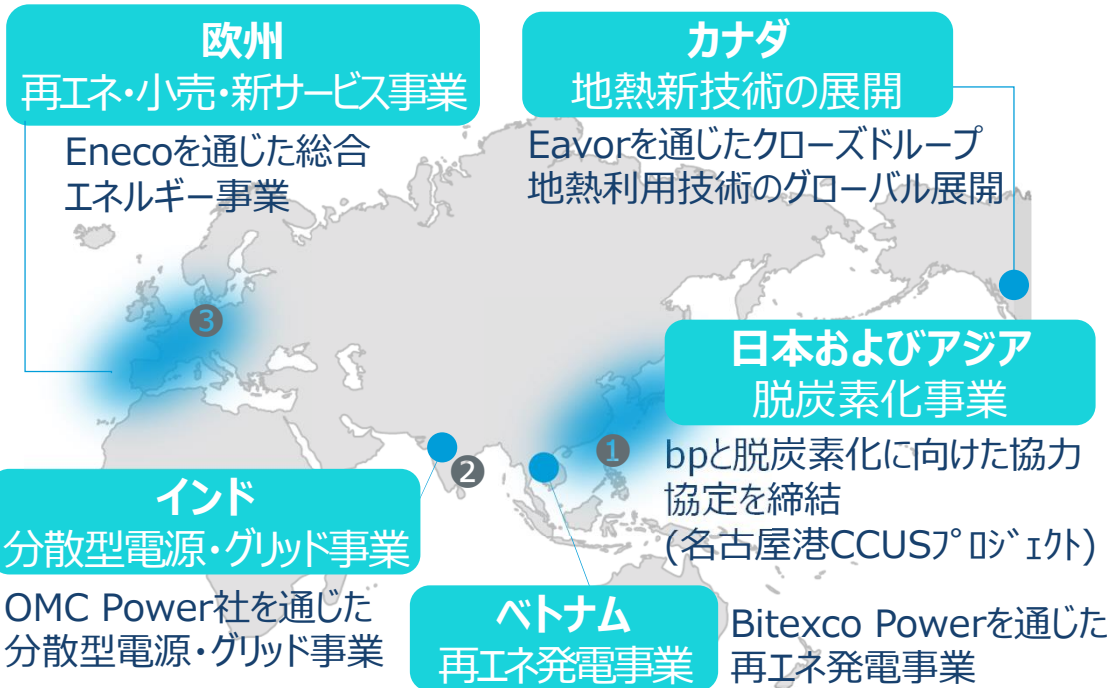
欧州
再エネ・小売・新サービス事業

Enecoを通じた総合エネルギー事業

カナダ
地熱新技術の展開

Eavorを通じたクローズドループ地熱利用技術のグローバル展開

3

日本およびアジア
脱炭素化事業

1

bpと脱炭素化に向けた協力協定を締結
(名古屋港CCUSﾌﾟﾛｼﾞｪｸﾄ)

2

インド
分散型電源・グリッド事業

OMC Power社を通じた分散型電源・グリッド事業

ベトナム
再エネ発電事業

Bitexco Powerを通じた再エネ発電事業